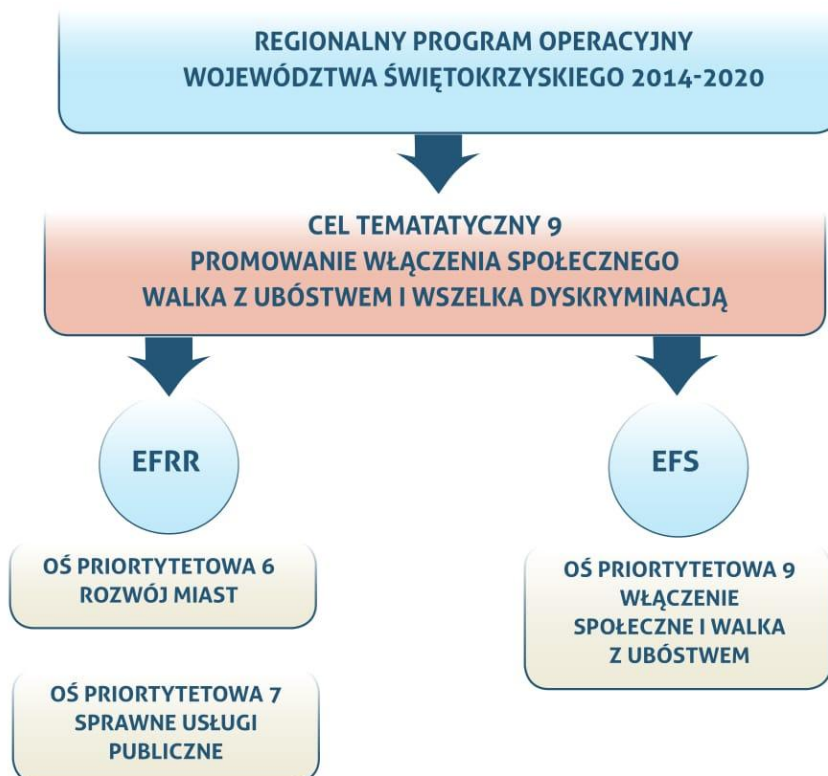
REGIONALNY PROGRAM OPERACYJNY
WOJEWÓDZTWA ŚWIĘTOKRZYSKIEGO 2014-2020

CEL TEMATATYCZNY 9
PROMOWANIE WŁĄCZENIA SPOŁECZNEGO
WALKA Z UBÓSTWEM I WSZELKA DYSKRYMINACJĄ

EFRR

EFS

OŚ PRIORTYTETOWA 6
ROZWÓJ MIAST

OŚ PRIORTYTETOWA 9
WŁĄCZENIE SPOŁECZNE I WALKA Z UBÓSTWEM

OŚ PRIORTYTETOWA 7
SPRAWNE USŁUGI PUBLICZNE